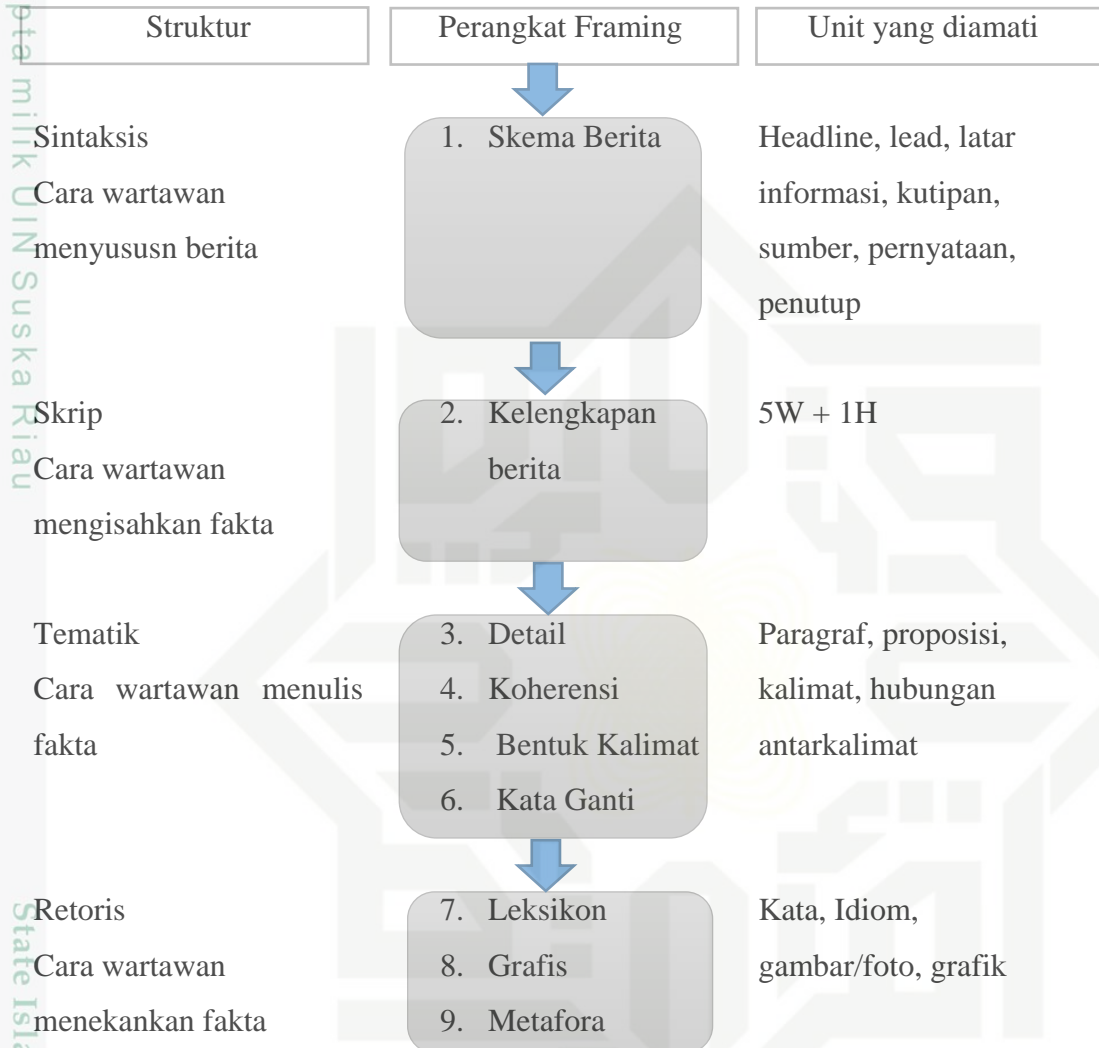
pta milik UIN Suska Riau

Struktur | Perangkat Framing | Unit yang diamati

Sintaksis
Cara wartawan menyususn berita

1. Skema Berita

Headline, lead, latar informasi, kutipan, sumber, pernyataan, penutup

Skrip
Cara wartawan mengisahkan fakta

2. Kelengkapan berita

5W + 1H

Tematik
Cara wartawan menulis fakta

3. Detail
4. Koherensi
5. Bentuk Kalimat
6. Kata Ganti

Paragraf, proposisi, kalimat, hubungan antarkalimat

Retoris
Cara wartawan menekankan fakta

7. Leksikon
8. Grafis
9. Metafora

Kata, Idiom, gambar/foto, grafik

State Isla